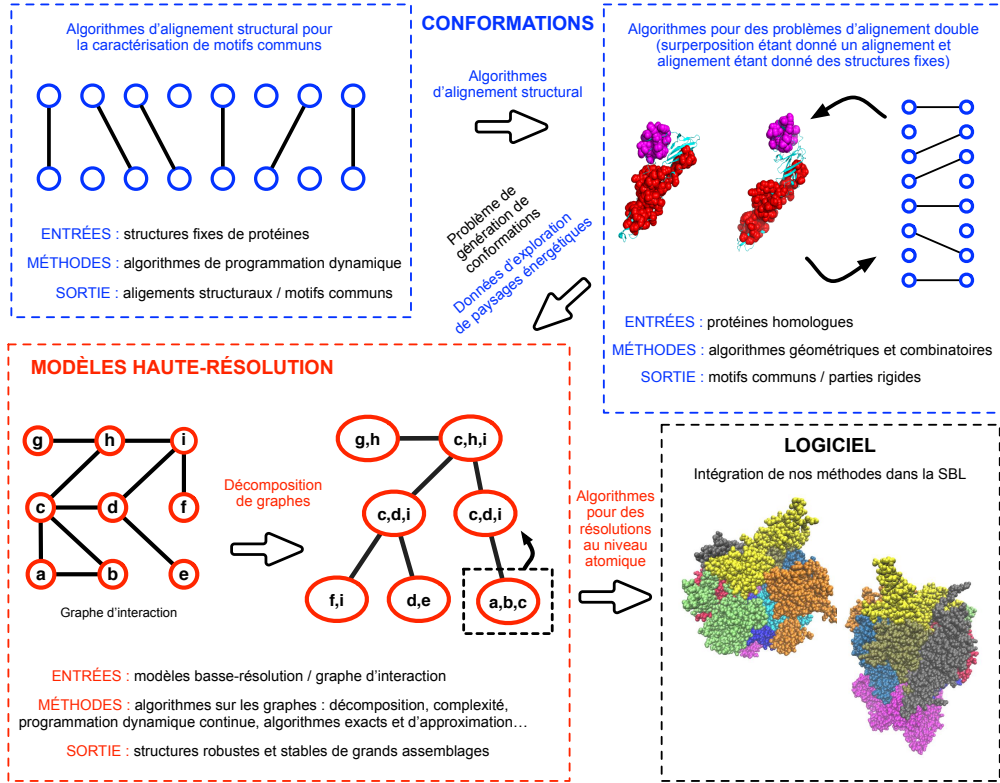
Algorithmes d'alignement structural pour la caractérisation de motifs communs

ENTRÉES : structures fixes de protéines
MÉTHODES : algorithmes de programmation dynamique
SORTIE : aligements structuraux / motifs communs

CONFORMATIONS

Algorithmes d'alignement structural

Problème de génération de conformations

Données d'exploration de paysages énergétiques

Algorithmes pour des problèmes d'alignement double (surperposition étant donné un alignement et alignement étant donné des structures fixes)

ENTRÉES : protéines homologues
MÉTHODES : algorithmes géométriques et combinatoires
SORTIE : motifs communs / parties rigides

MODÈLES HAUTE-RÉSOLUTION

g h i c d f a b e

Graphe d'interaction

Décomposition de graphes

g,h c,h,i c,d,i c,d,i f,i d,e a,b,c

Algorithmes pour des résolutions au niveau atomique

ENTRÉES : modèles basse-résolution / graphe d'interaction
MÉTHODES : algorithmes sur les graphes : décomposition, complexité, programmation dynamique continue, algorithmes exacts et d'approximation…
SORTIE : structures robustes et stables de grands assemblages

LOGICIEL

Intégration de nos méthodes dans la SBL